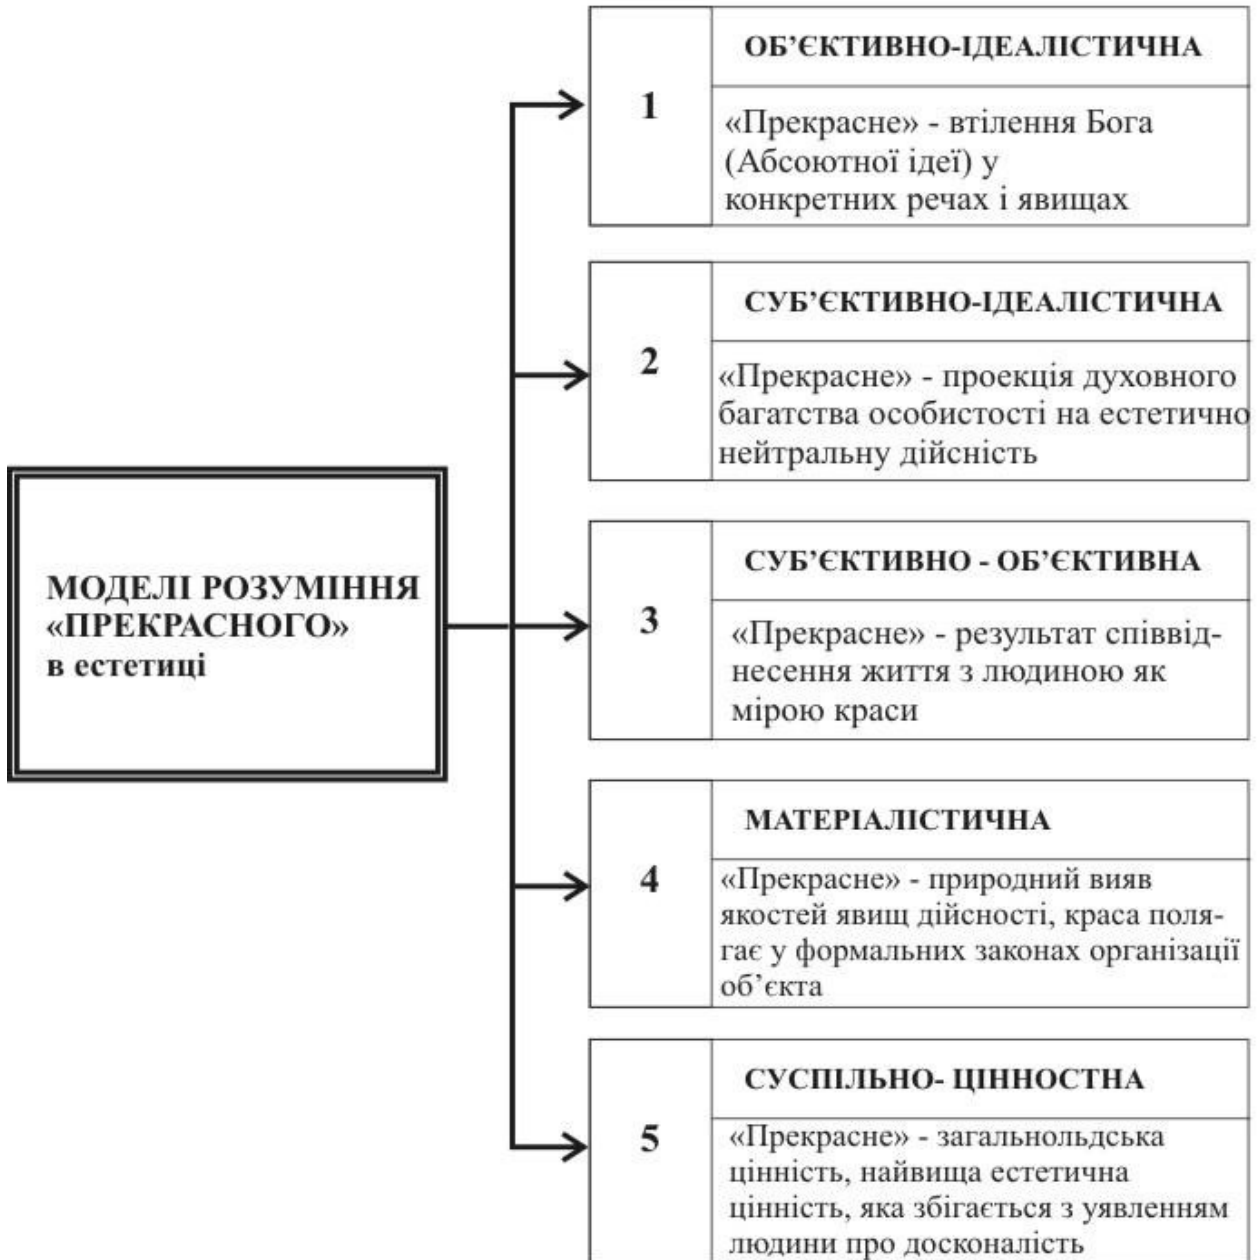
МОДЕЛІ РОЗУМІННЯ «ПРЕКРАСНОГО» в естетиці

1

ОБ'ЄКТИВНО-ІДЕАЛІСТИЧНА

«Прекрасне» - втілення Бога (Абсоютної ідеї) у конкретних речах і явищах

2

СУБ'ЄКТИВНО-ІДЕАЛІСТИЧНА

«Прекрасне» - проекція духовного багатства особистості на естетично нейтральну дійсність

3

СУБ'ЄКТИВНО - ОБ'ЄКТИВНА

«Прекрасне» - результат співвіднесення життя з людиною як мірою краси

4

МАТЕРІАЛІСТИЧНА

«Прекрасне» - природний вияв якостей явищ дійсності, краса полягає у формальних законах організації об'єкта

5

СУСПІЛЬНО- ЦІННОСТНА

«Прекрасне» - загальнольдська цінність, найвища естетична цінність, яка збігається з уявленням людини про досконалість